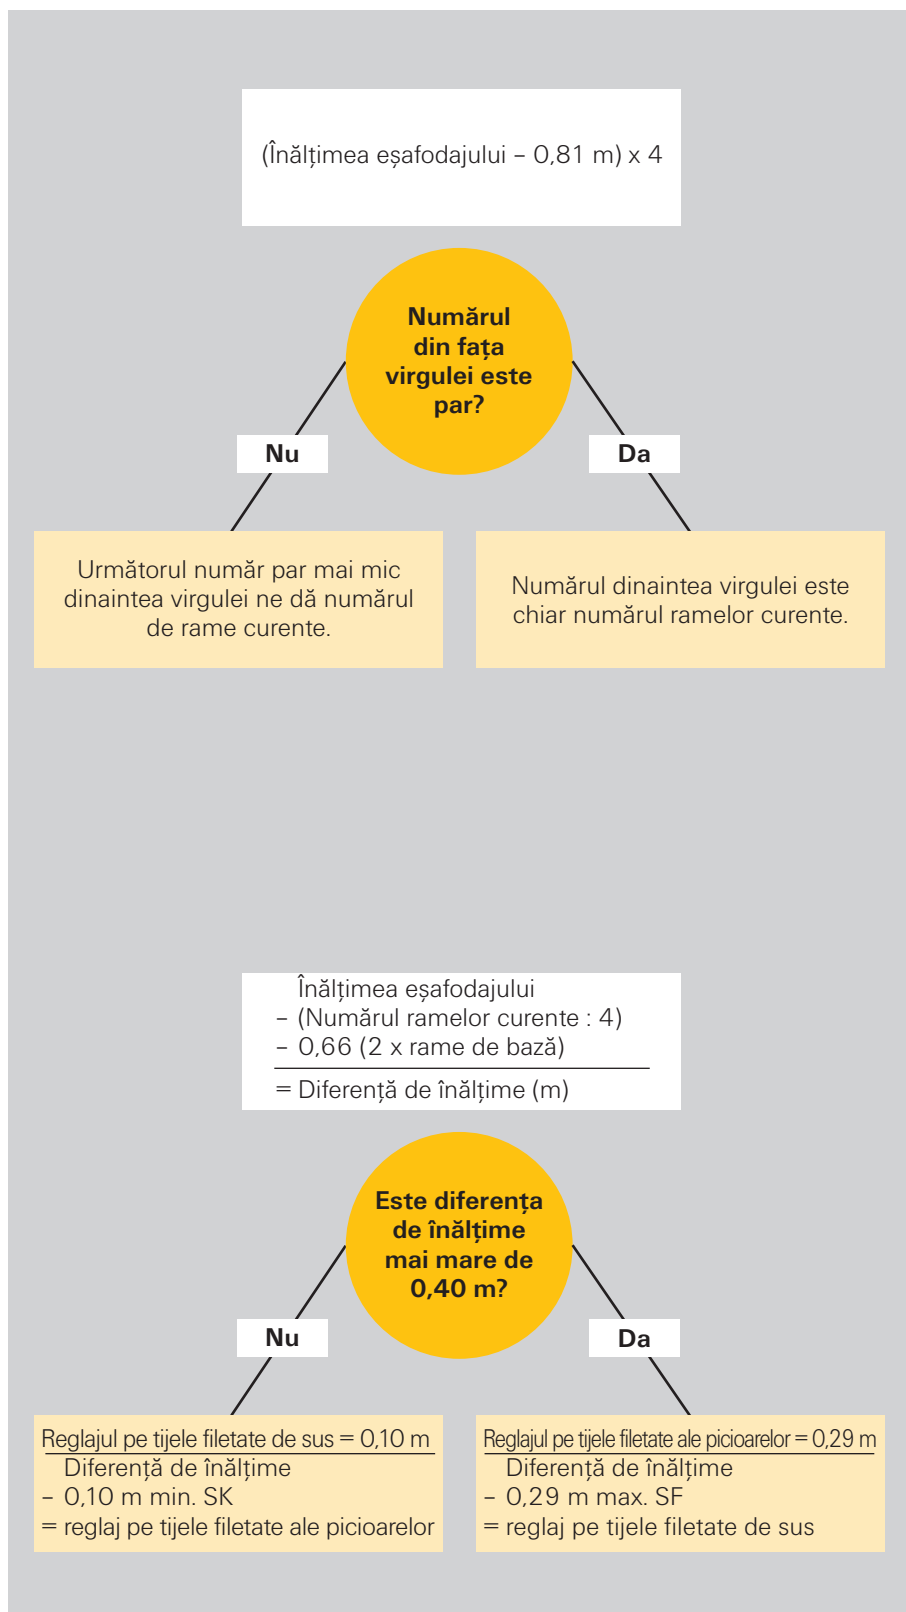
(Înălțimea eșafodajului – 0,81 m) x 4

Numărul din fața virgulei este par?

Nu

Da

Următorul număr par mai mic dinaintea virgulei ne dă numărul de rame curente.

Numărul dinaintea virgulei este chiar numărul ramelor curente.

Înălțimea eșafodajului
– (Numărul ramelor curente : 4)
– 0,66 (2 x rame de bază)
= Diferență de înălțime (m)

Este diferența de înălțime mai mare de 0,40 m?

Nu

Da

Reglajul pe tijele filetate de sus = 0,10 m
Diferență de înălțime
– 0,10 m min. SK
= reglaj pe tijele filetate ale picioarelor

Reglajul pe tijele filetate ale picioarelor = 0,29 m
Diferență de înălțime
– 0,29 m max. SF
= reglaj pe tijele filetate de sus